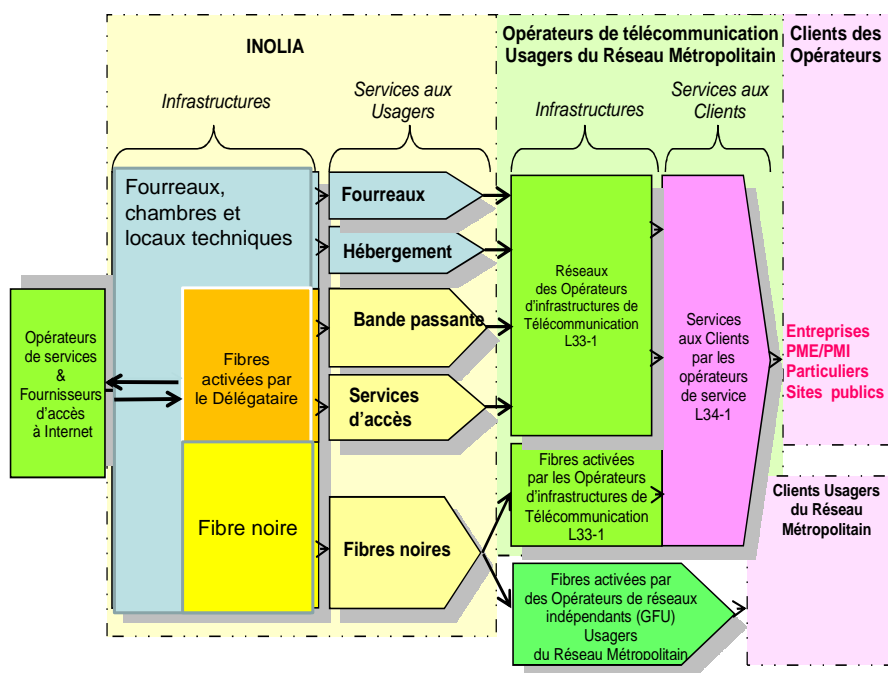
INOLIA

Infrastructures

Services aux Usagers

Opérateurs de télécommunication Usagers du Réseau Métropolitain

Infrastructures

Services aux Clients

Clients des Opérateurs

Fourreaux, chambres et locaux techniques

Fourreaux

Hébergement

Réseaux des Opérateurs d'infrastructures de Télécommunication L33-1

Services aux Clients par les opérateurs de service L34-1

Opérateurs de services & Fournisseurs d'accès à Internet

Fibres activées par le Délégataire

Bande passante

Services d'accès

Entreprises PME/PMI Particuliers Sites publics

Fibres activées par les Opérateurs d'infrastructures de Télécommunication L33-1

Fibre noire

Fibres noires

Clients Usagers du Réseau Métropolitain

Fibres activées par des Opérateurs de réseaux indépendants (GFU) Usagers du Réseau Métropolitain